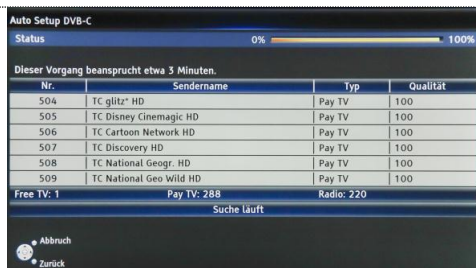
Auto Setup DVB-C

Status 0% 100%

Dieser Vorgang beansprucht etwa 3 Minuten.

| Nr. | Sendername | Typ | Qualität |
|---|---|---|---|
| 504 | TC glitz* HD | Pay TV | 100 |
| 505 | TC Disney Cinemagic HD | Pay TV | 100 |
| 506 | TC Cartoon Network HD | Pay TV | 100 |
| 507 | TC Discovery HD | Pay TV | 100 |
| 508 | TC National Geogr. HD | Pay TV | 100 |
| 509 | TC National Geo Wild HD | Pay TV | 100 |

Free TV: 1 Pay TV: 288 Radio: 220

Suche läuft

Abbruch

Zurück